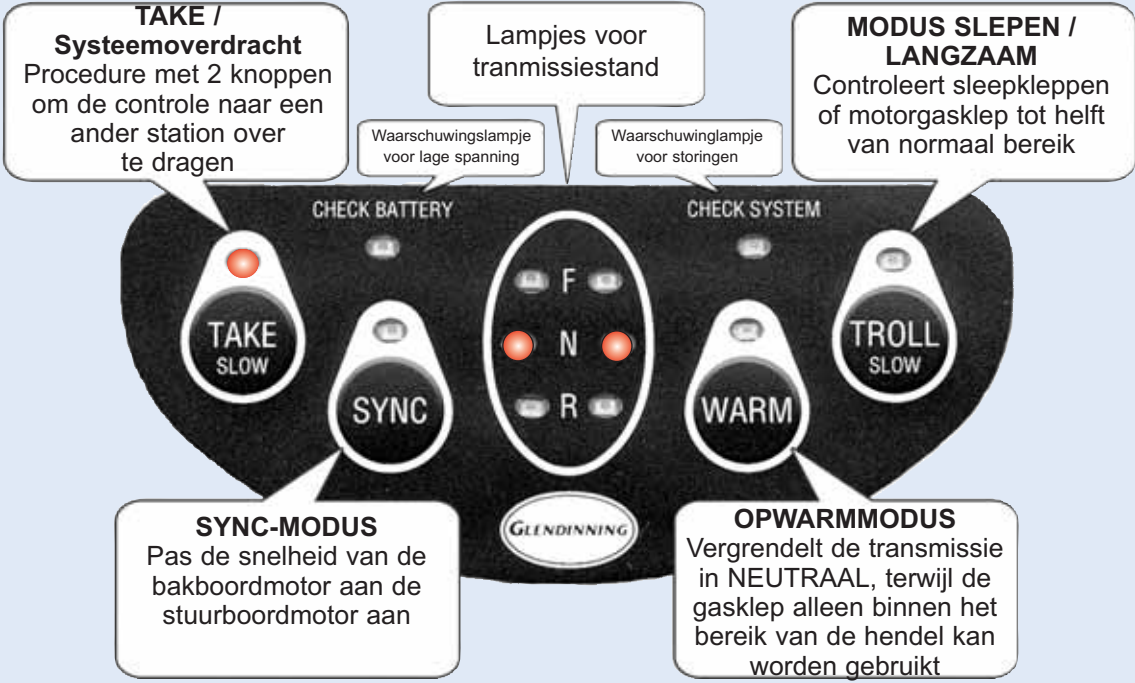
TAKE / Systeemoverdracht
Procedure met 2 knoppen om de controle naar een ander station over te dragen

Waarschuwingslampje voor lage spanning

Lampjes voor tranmissiestand

Waarschuwinglampje voor storingen

MODUS SLEPEN / LANGZAAM
Controleert sleepkleppen of motorgasklep tot helft van normaal bereik

CHECK BATTERY

CHECK SYSTEM

TAKE
SLOW

SYNC

F
N
R

WARM

TROLL
SLOW

GLENDINNING

SYNC-MODUS
Pas de snelheid van de bakboordmotor aan de stuurboordmotor aan

OPWARMMODUS
Vergrendelt de transmissie in NEUTRAAL, terwijl de gasklep alleen binnen het bereik van de hendel kan worden gebruikt